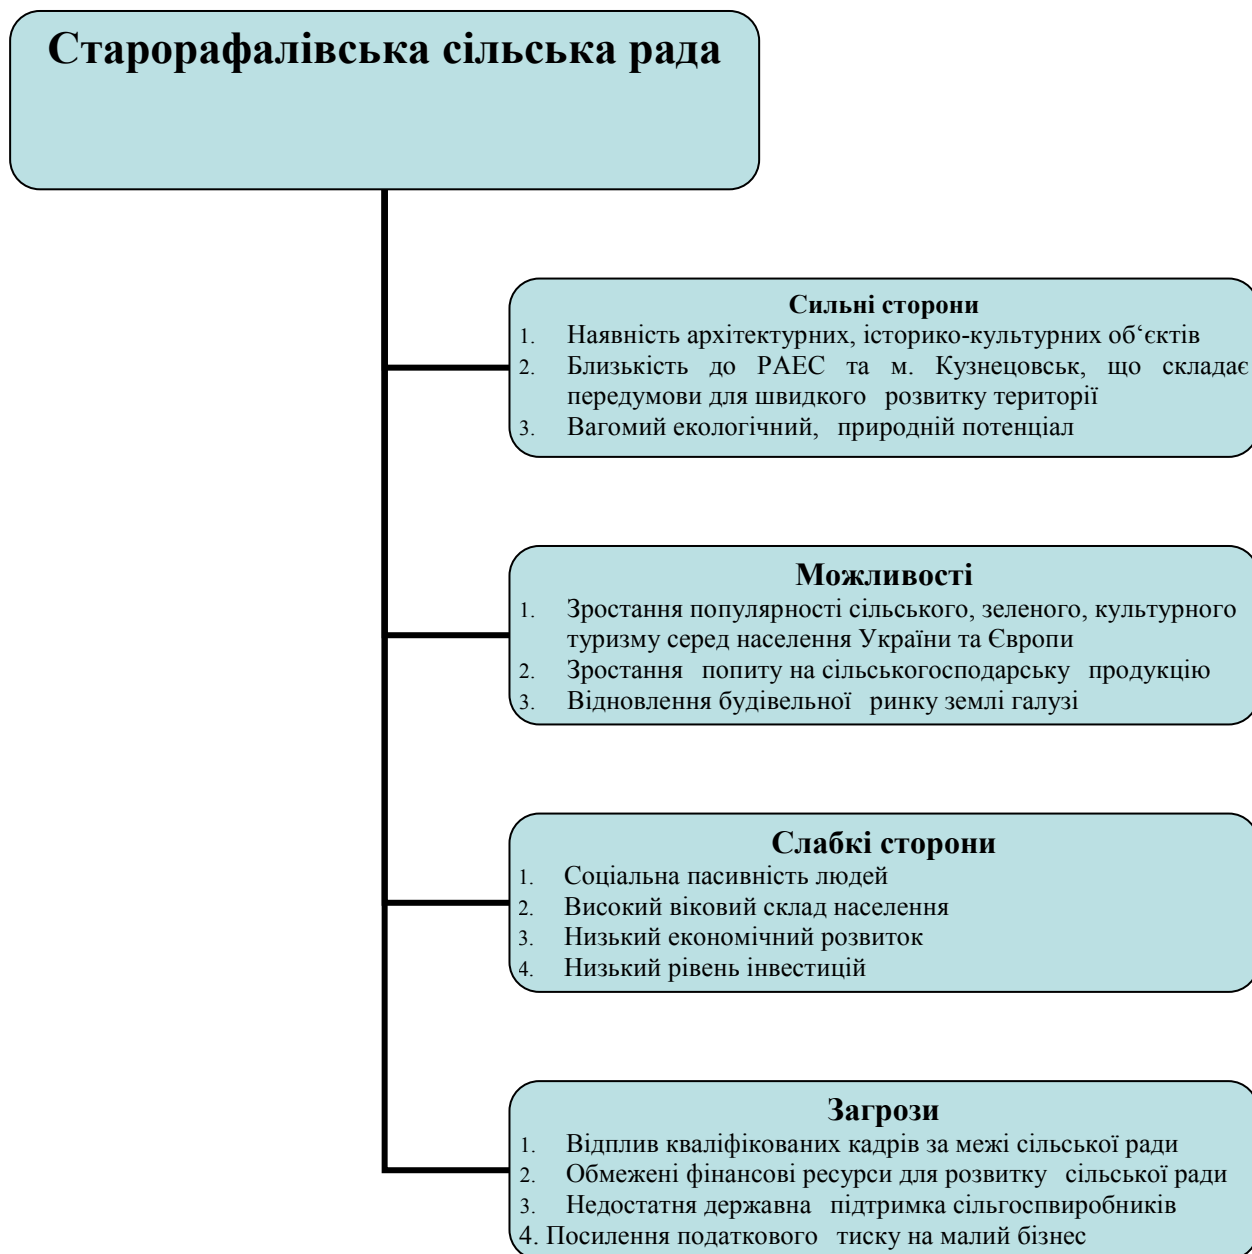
Старорафалівська сільська рада

Сильні сторони
1. Наявність архітектурних, історико-культурних об‘єктів
2. Близькість до РАЕС та м. Кузнецовськ, що складає передумови для швидкого розвитку території
3. Вагомий екологічний, природній потенціал

Можливості
1. Зростання популярності сільського, зеленого, культурного туризму серед населення України та Європи
2. Зростання попиту на сільськогосподарську продукцію
3. Відновлення будівельної ринку землі галузі

Слабкі сторони
1. Соціальна пасивність людей
2. Високий віковий склад населення
3. Низький економічний розвиток
4. Низький рівень інвестицій

Загрози
1. Відплив кваліфікованих кадрів за межі сільської ради
2. Обмежені фінансові ресурси для розвитку сільської ради
3. Недостатня державна підтримка сільгоспвиробників
4. Посилення податкового тиску на малий бізнес